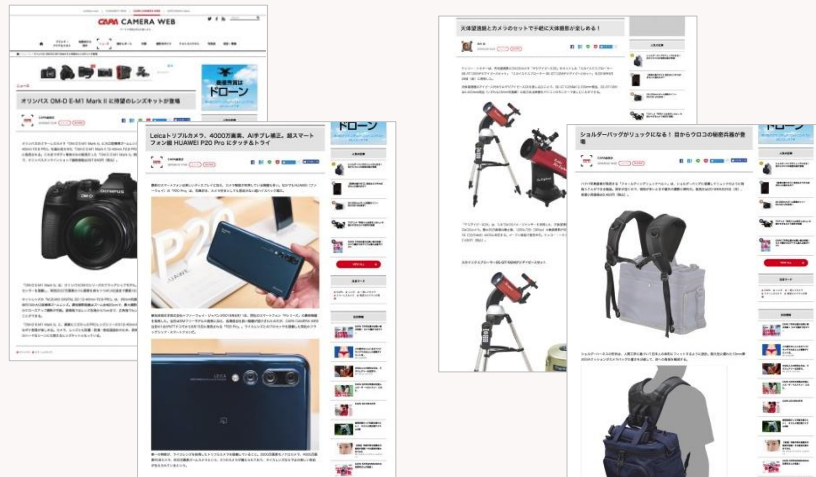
CAPA CAMERA WEB

オリンパス OM-D E-M1 Mark II に待望のレンズキットが登場

Leicaトリプルカメラ、4000万画素、AI手ブレ補正。超スマートフォン級 HUAWEI P20 Pro にタッチ&トライ

ドローン

天体望遠鏡とカメラのセットで手軽に天体撮影が楽しめる！

ショルダーバッグがリュックになる！ 目からウロコの秘密兵器が登場

ドローン

P20